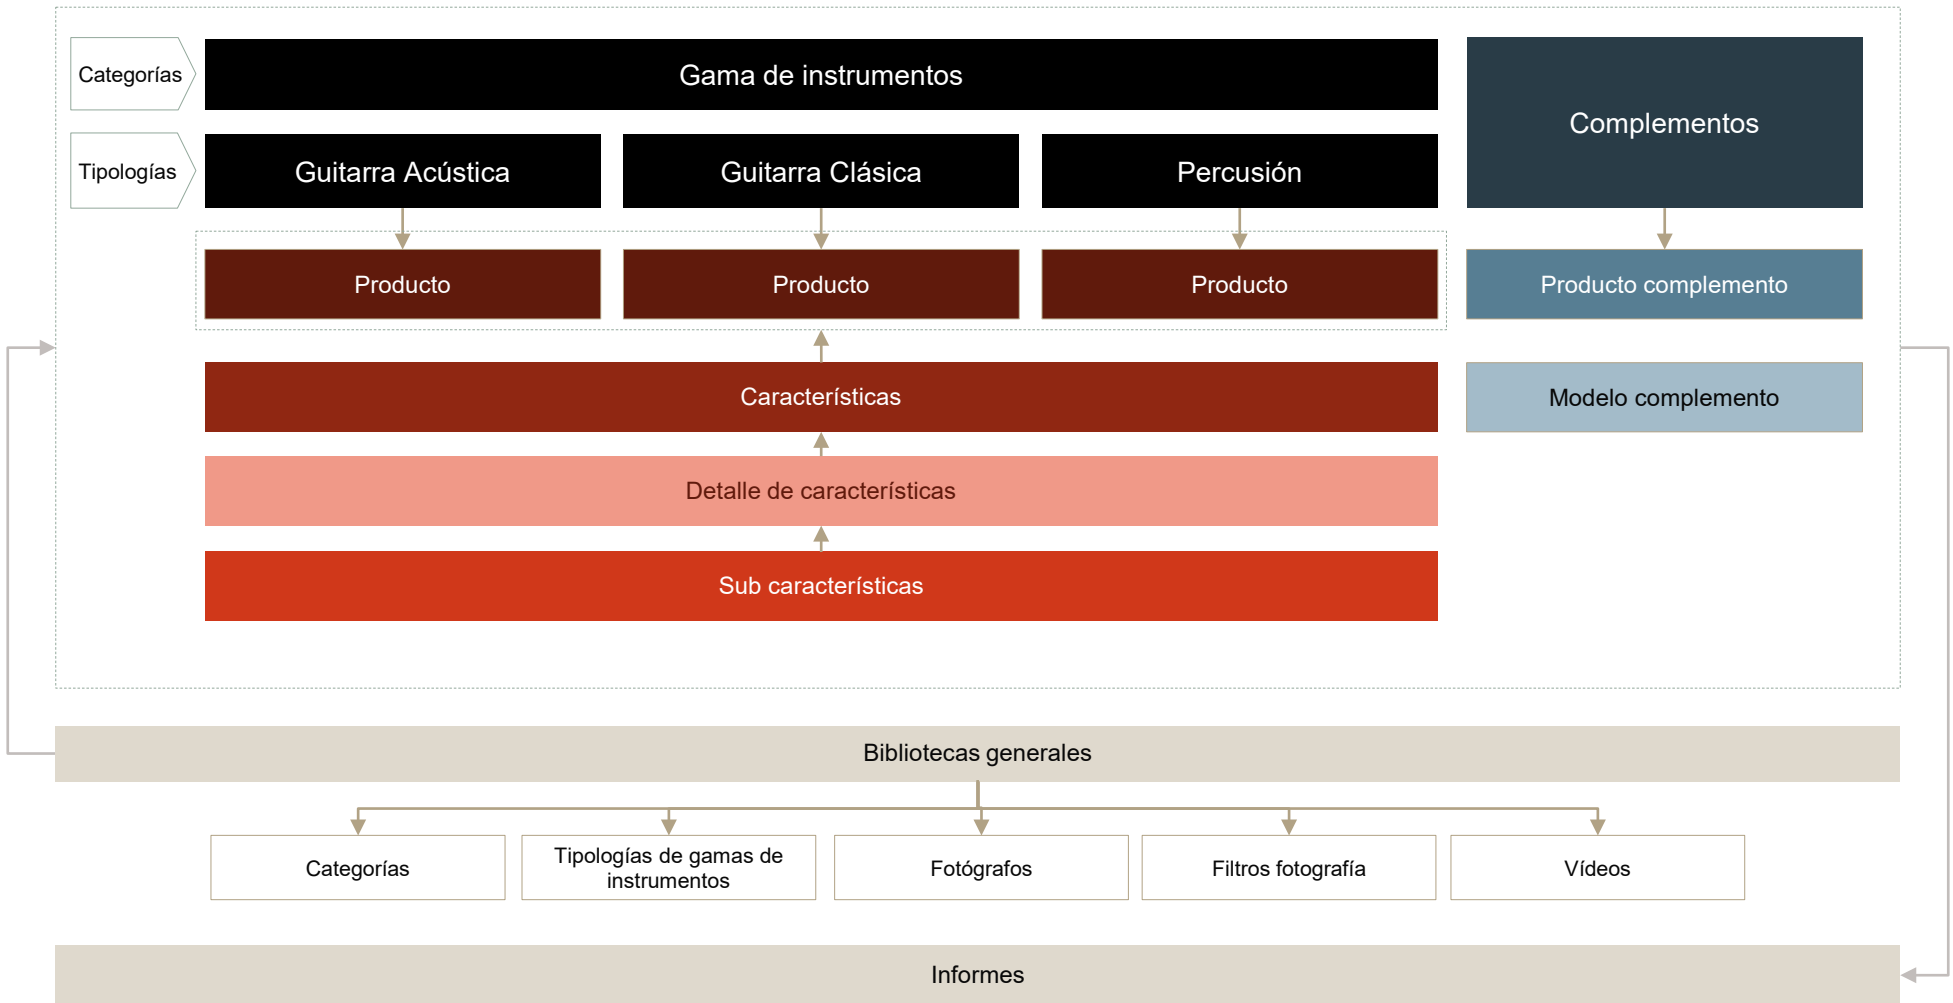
Categorías

Gama de instrumentos

Complementos

Tipologías

Guitarra Acústica

Guitarra Clásica

Percusión

Producto

Producto

Producto

Producto complemento

Características

Modelo complemento

Detalle de características

Sub características

Bibliotecas generales

Categorías

Tipologías de gamas de instrumentos

Fotógrafos

Filtros fotografía

Vídeos

Informes